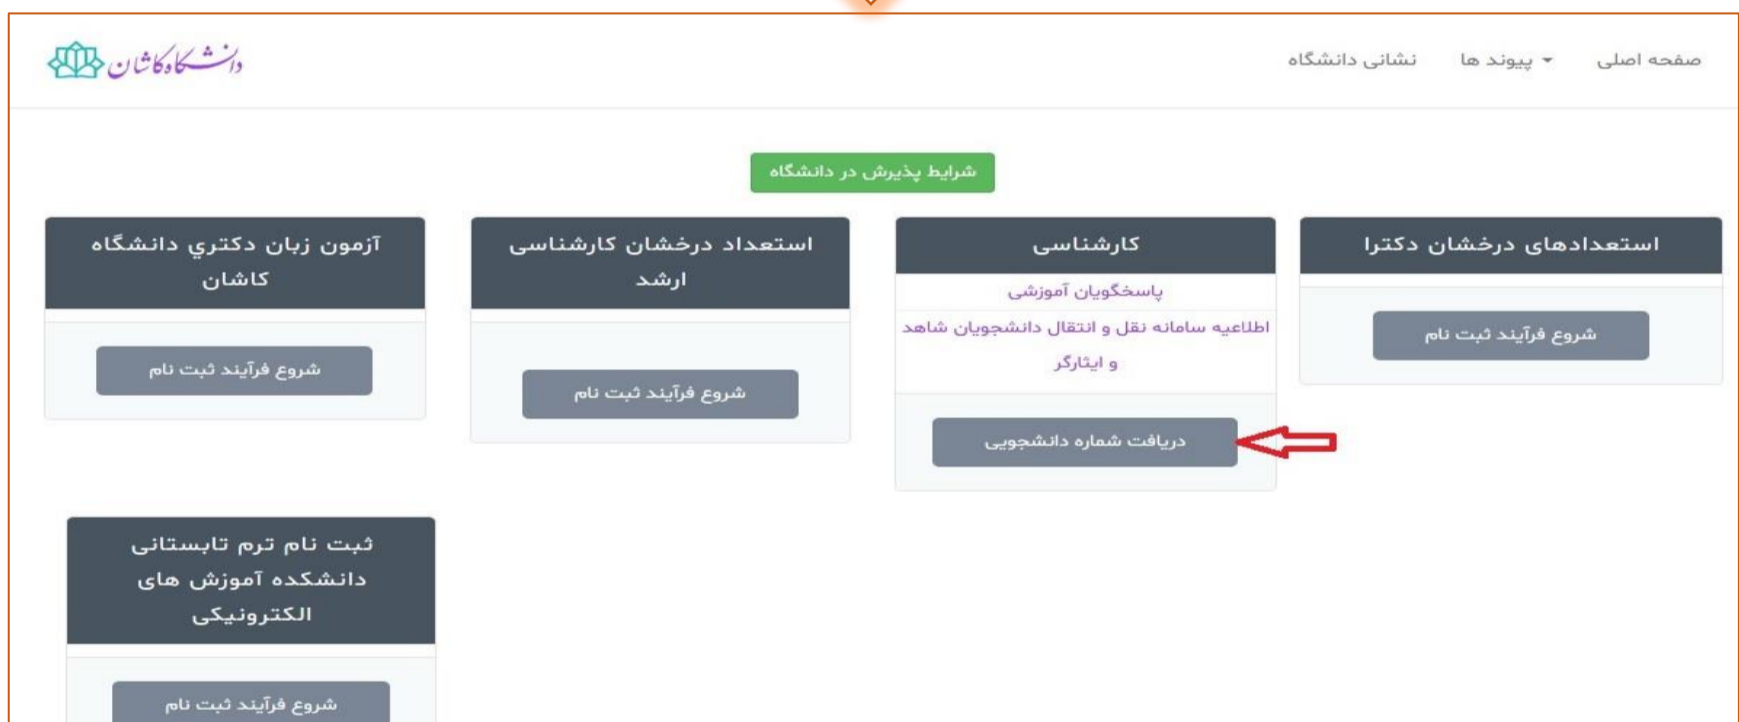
صفحه اصلی پیوند ها نشانی دانشگاه

دانشگاه کاشان

شرایط پذیرش در دانشگاه

استعدادهای درخشان دکترا

شروع فرآیند ثبت نام

کارشناسی

پاسخگویان آموزشی

اطلاعیه سامانه نقل و انتقال دانشجویان شاهد و ایثارگر

دریافت شماره دانشجویی

استعداد درخشان کارشناسی ارشد

شروع فرآیند ثبت نام

آزمون زبان دکتري دانشگاه کاشان

شروع فرآیند ثبت نام

ثبت نام ترم تابستانی دانشکده آموزش های الکترونیکی

شروع فرآیند ثبت نام